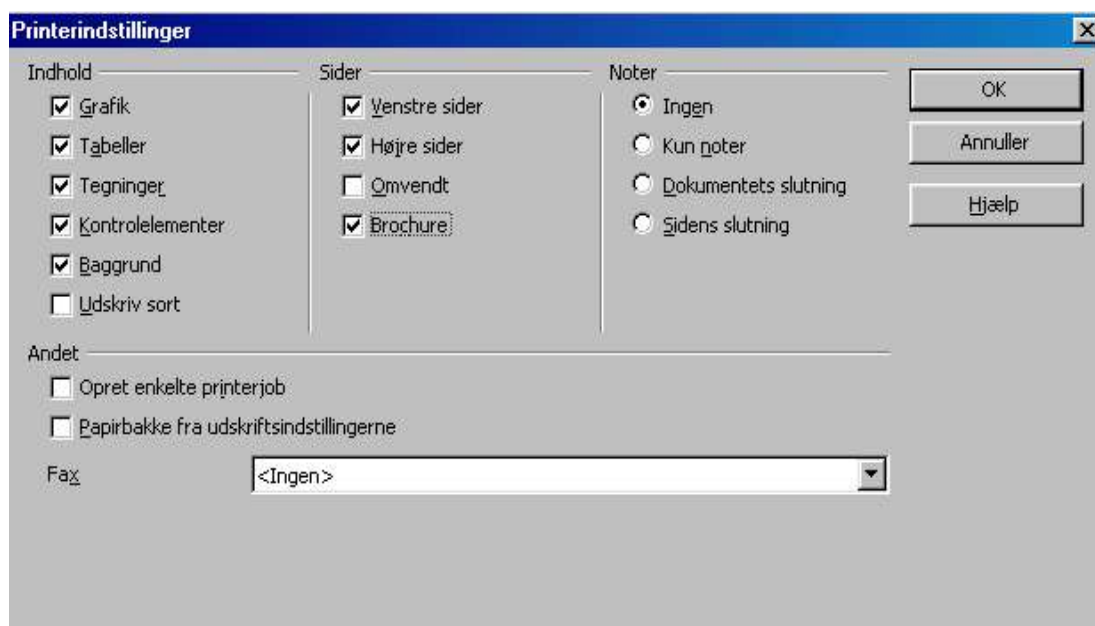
Printerindstillinger

Indhold
Grafik
Tabeller
Tegninger
Kontrolelementer
Baggrund
Udskriv sort

Sider
Venstre sider
Højre sider
Omvendt
Brochure

Noter
Ingen
Kun noter
Dokumentets slutning
Sidens slutning

OK
Annuller
Hjælp

Andet
Opret enkelte printerjob
Papirbakke fra udskriftsindstillingerne

Fax
<Ingen>